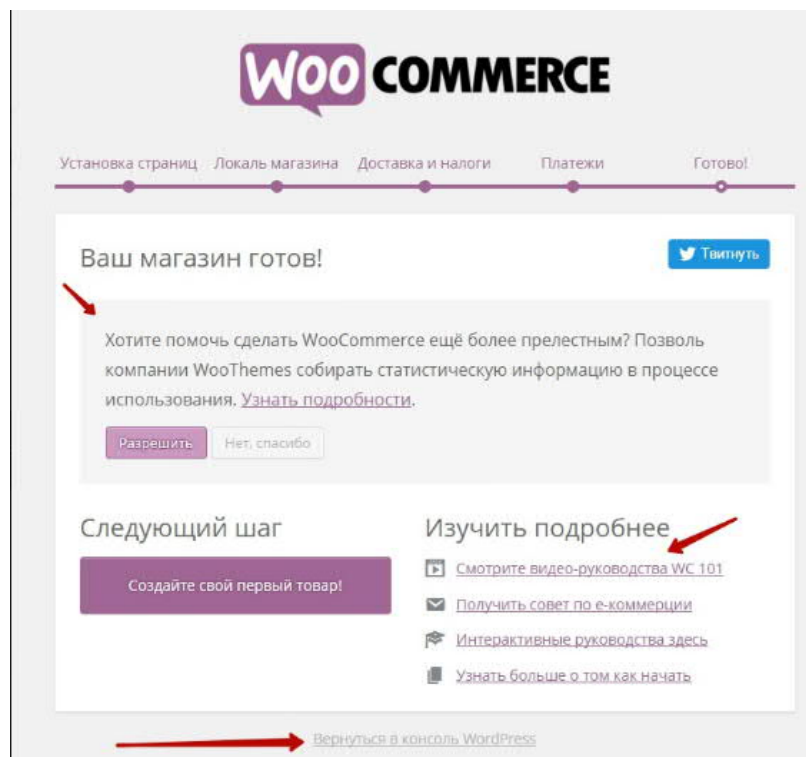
WOO COMMERCE

Установка страниц Локаль магазина Доставка и налоги Платежи Готово!

Ваш магазин готов!

Твитнуть

Хотите помочь сделать WooCommerce ещё более прелестным? Позволь компании WooThemes собирать статистическую информацию в процессе использования. Узнать подробности.

Разрешить Нет, спасибо

Следующий шаг

Создайте свой первый товар!

Изучить подробнее

Смотрите видео-руководства WC 101

Получить совет по е-коммерции

Интерактивные руководства здесь

Узнать больше о том как начать

Вернуться в консоль WordPress